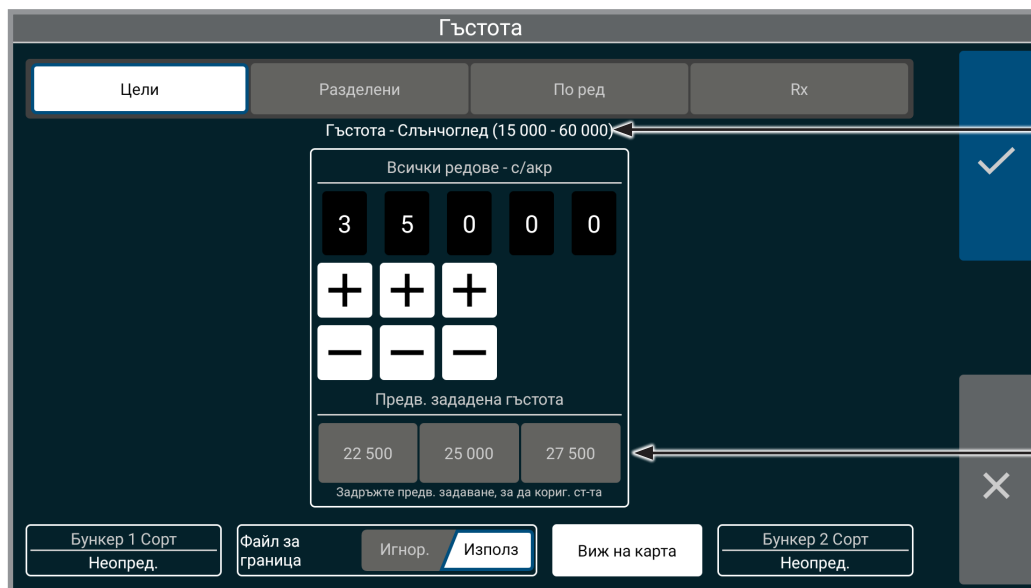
Гъстота

Цели | Разделени | По ред | Rx

Гъстота - Слънчоглед (15 000 - 60 000)

Всички редове - с/акр

3 5 0 0 0

+ + +

— — —

Предв. зададена гъстота

22 500 | 25 000 | 27 500

Задръжте предв. задаване, за да кориг. ст-та

Бункер 1 Сорт
Неопред.

Файл за граница
Игнор. | Използ

Виж на карта

Бункер 2 Сорт
Неопред.